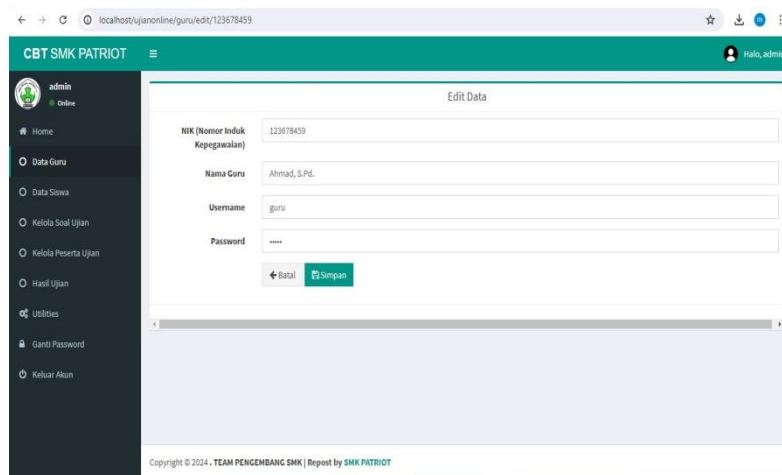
localhost/ujianonline/guru/edit/123678459

CBT SMK PATRIOT

Halo, admi

admin
Online

Home
Data Guru
Data Siswa
Kelola Soal Ujian
Kelola Peserta Ujian
Hasil Ujian
Utilities
Ganti Password
Keluar Akun

Edit Data

| NIK (Nomor Induk Kepegawaian) | 123678459 |
|---|---|
| Nama Guru | Ahmad, S.Pd. |
| Username | guru |
| Password | ••••• |

Batal Simpan

Copyright © 2024 . TEAM PENGEMBANG SMK | Repost by SMK PATRIOT